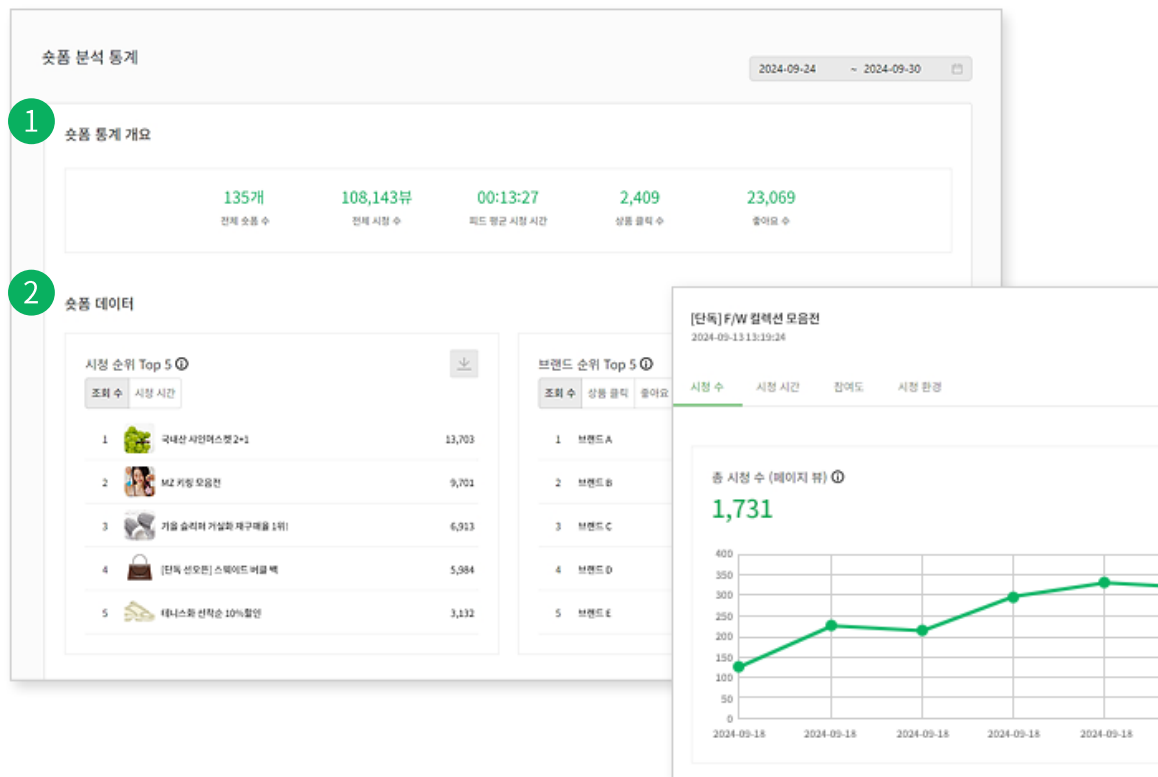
숏폼 분석 통계

2024-09-24 ~ 2024-09-30

1

숏폼 통계 개요

| 135개 | 108,143뷰 | 00:13:27 | 2,409 | 23,069 |
|---|---|---|---|---|
| 전체 숏폼 수 | 전체 시청 수 | 피드 평균 시청 시간 | 상품 클릭 수 | 좋아요 수 |

2

숏폼 데이터

시청 순위 Top 5

조회 수 | 시청 시간

| 1 | 국내산 샤인머스켓2+1 | 13,703 |
|---|---|---|
| 2 | MZ 키링 모음전 | 9,701 |
| 3 | 겨울 슬리퍼 거실화 재구매율 1위! | 6,913 |
| 4 | [단독 선오픈] 스웨이드 버클 백 | 5,984 |
| 5 | 테니스화 선착순 10%할인 | 3,132 |

브랜드 순위 Top 5

조회 수 | 상품 클릭 | 좋아요

| 1 | 브랜드 A |
|---|---|
| 2 | 브랜드 B |
| 3 | 브랜드 C |
| 4 | 브랜드 D |
| 5 | 브랜드 E |

[단독] F/W 컬렉션 모음전
2024-09-13 13:19:24

시청 수 | 시청 시간 | 참여도 | 시청 환경

총 시청 수 (페이지 뷰)

1,731

400
350
300
250
200
150
100
50
0

2024-09-18 2024-09-18 2024-09-18 2024-09-18 2024-09-18